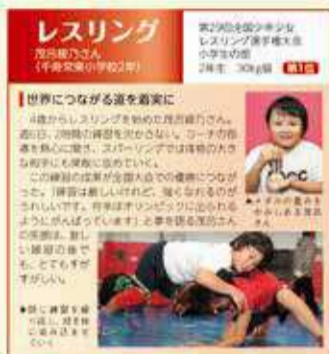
レスリング
茂呂綾乃さん
（千歳空東小学校2年）

第29回全国少年少女レスリング選手権大会 小学生の部
2年生　30kg級　第1位

世界につながる道を着実に

4歳からレスリングを始めた茂呂綾乃さん。週に日、2時間の練習を欠かさない。コーチの指導を熱心に聞き、スパーリングでは体格の大きな相手にも果敢に攻めていく。
この練習の成果が全国大会での優勝につながった。「練習は厳しいけれど、強くなれるのがうれしいです。今年はオリンピックに出られるようにがんばっています」と夢を語る茂呂さん。の笑顔は、厳しい練習の後でも、とてもすがすがしい。

メダルの重みをかみしめる茂呂さん

●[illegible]